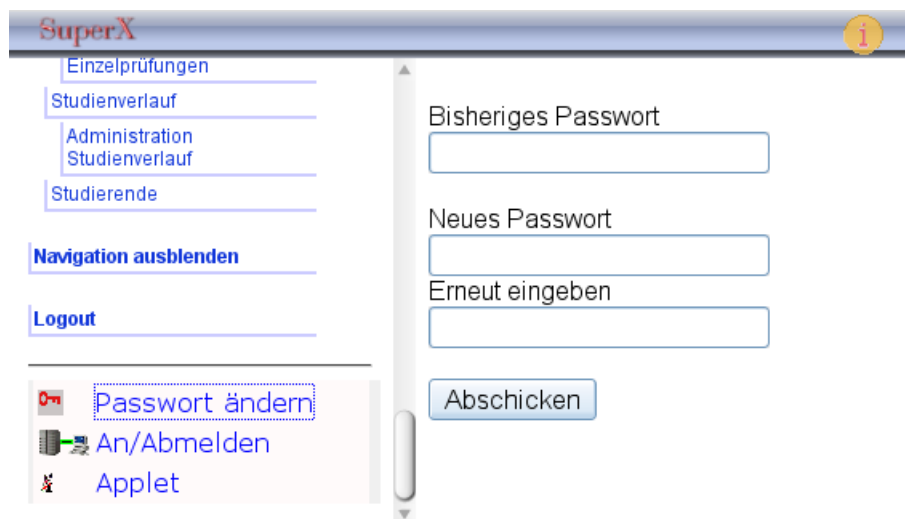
SuperX

i

Einzelprüfungen

Studienverlauf

Administration Studienverlauf

Studierende

Navigation ausblenden

Logout

Passwort ändern

An/Abmelden

Applet

Bisheriges Passwort

Neues Passwort

Erneut eingeben

Abschicken